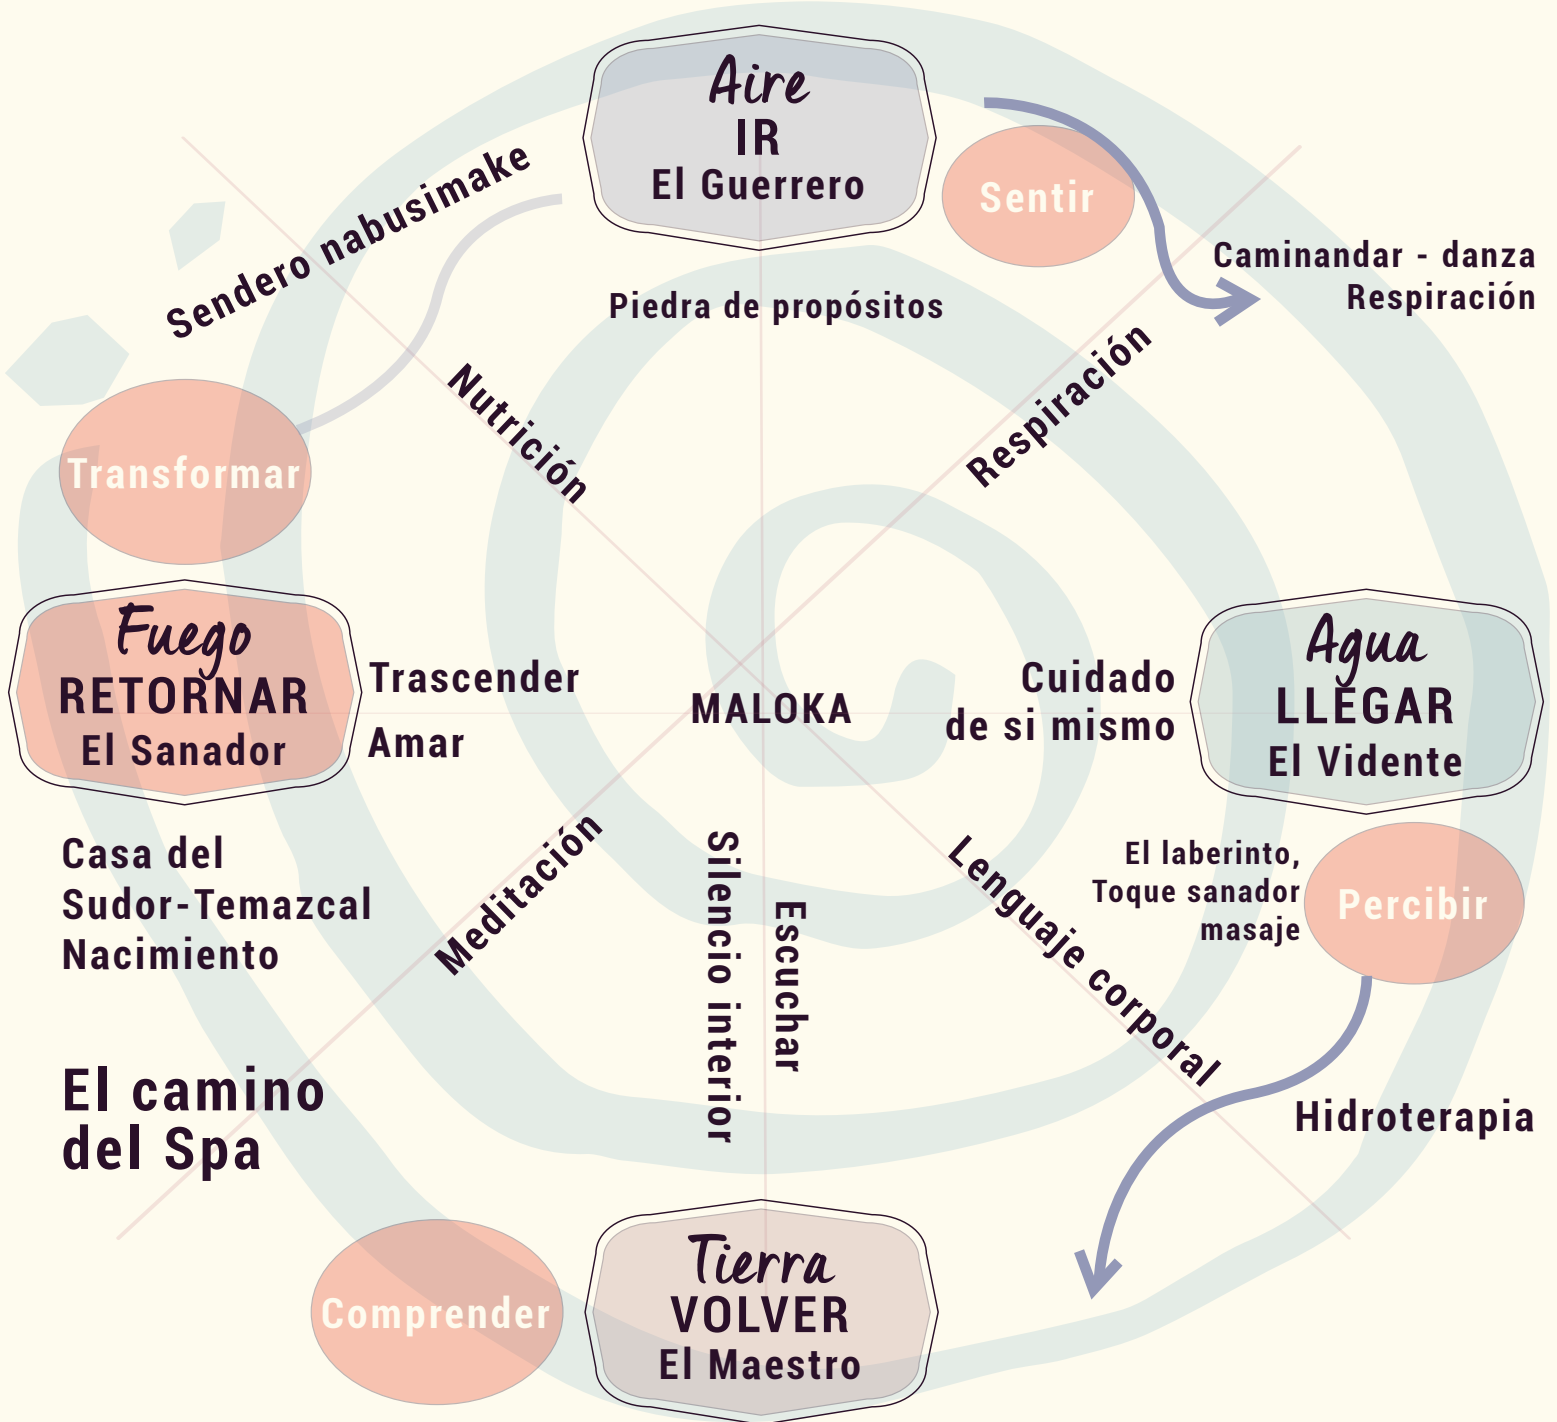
Aire
IR
El Guerrero

Sentir

Caminandar - danza
Respiración

Sendero nabusimake

Piedra de propósitos

Nutrición

Respiración

Transformar

Fuego
RETORNAR
El Sanador

Trascender
Amar

MALOKA

Cuidado
de si mismo

Agua
LLEGAR
El Vidente

El laberinto,
Toque sanador
masaje

Percibir

Casa del
Sudor-Temazcal
Nacimiento

Meditación

Silencio interior

Escuchar

Lenguaje corporal

Hidroterapia

El camino
del Spa

Comprender

Tierra
VOLVER
El Maestro